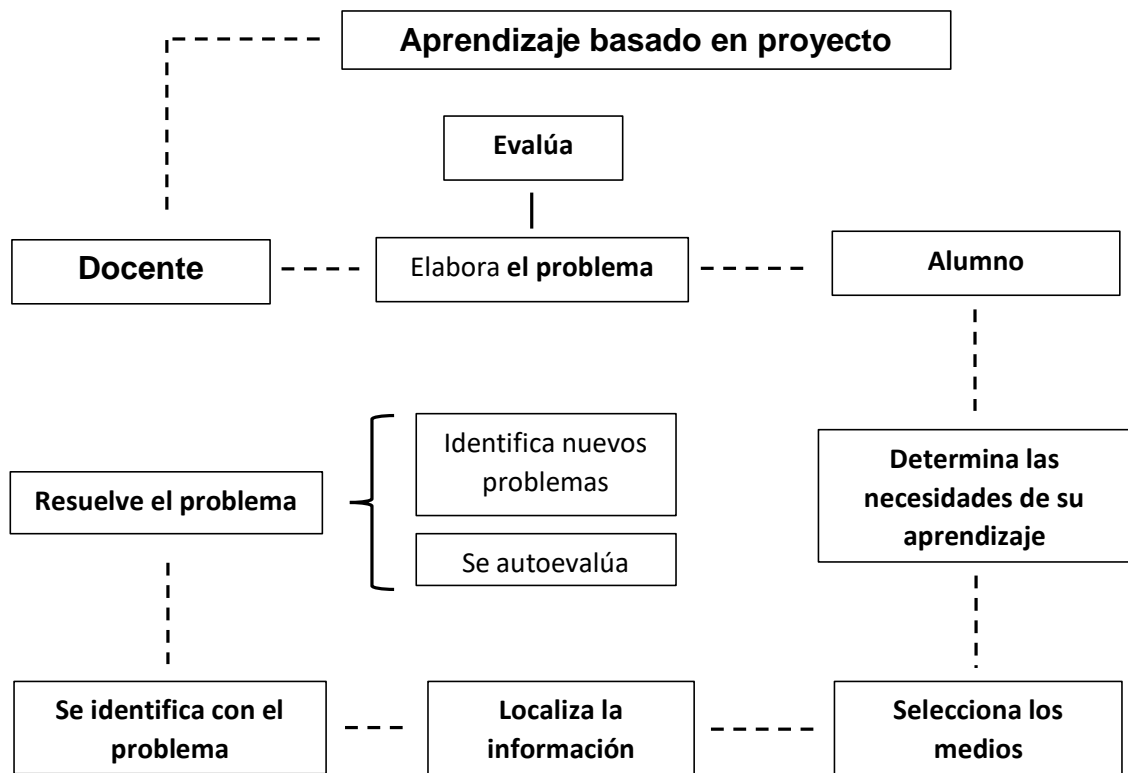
Aprendizaje basado en proyecto

Evalúa

Docente

Elabora el problema

Alumno

Resuelve el problema

Identifica nuevos problemas

Se autoevalúa

Determina las necesidades de su aprendizaje

Se identifica con el problema

Localiza la información

Selecciona los medios